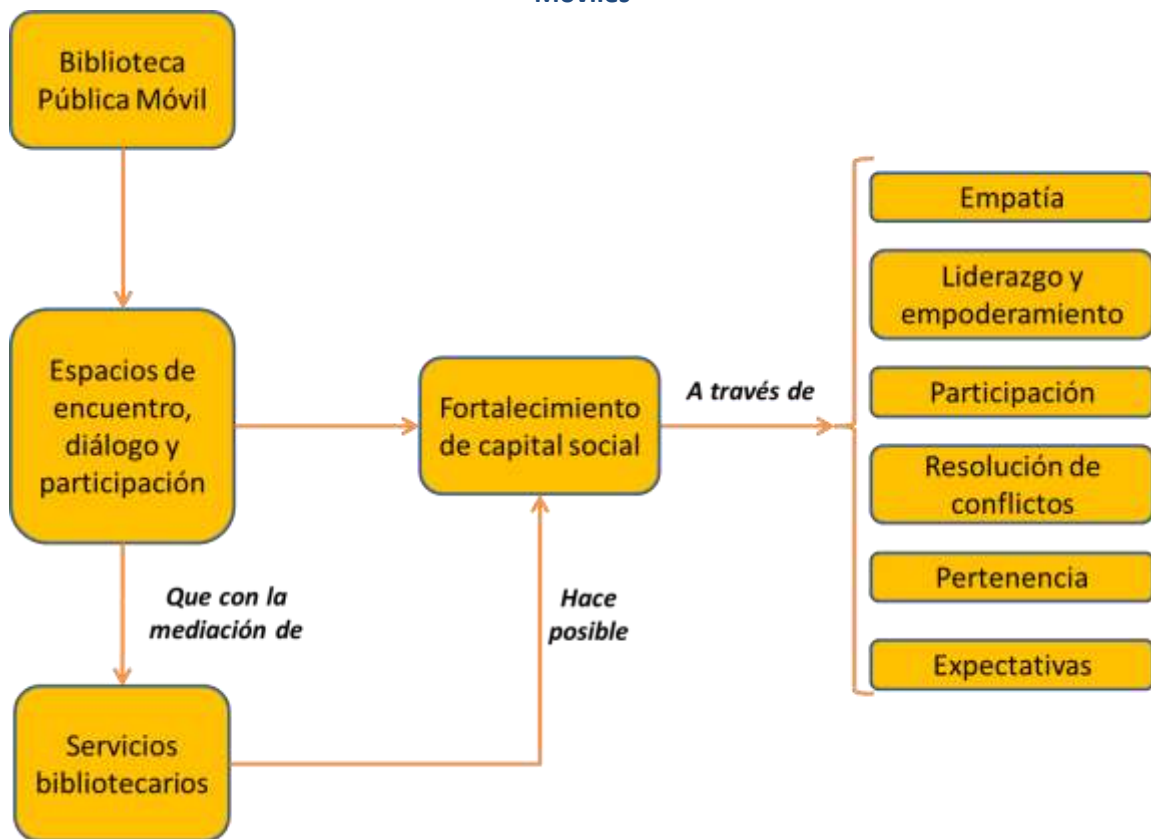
Móviles

Biblioteca Pública Móvil

Espacios de encuentro, diálogo y participación

Que con la mediación de

Servicios bibliotecarios

Fortalecimiento de capital social

Hace posible

A través de

Empatía

Liderazgo y empoderamiento

Participación

Resolución de conflictos

Pertenencia

Expectativas